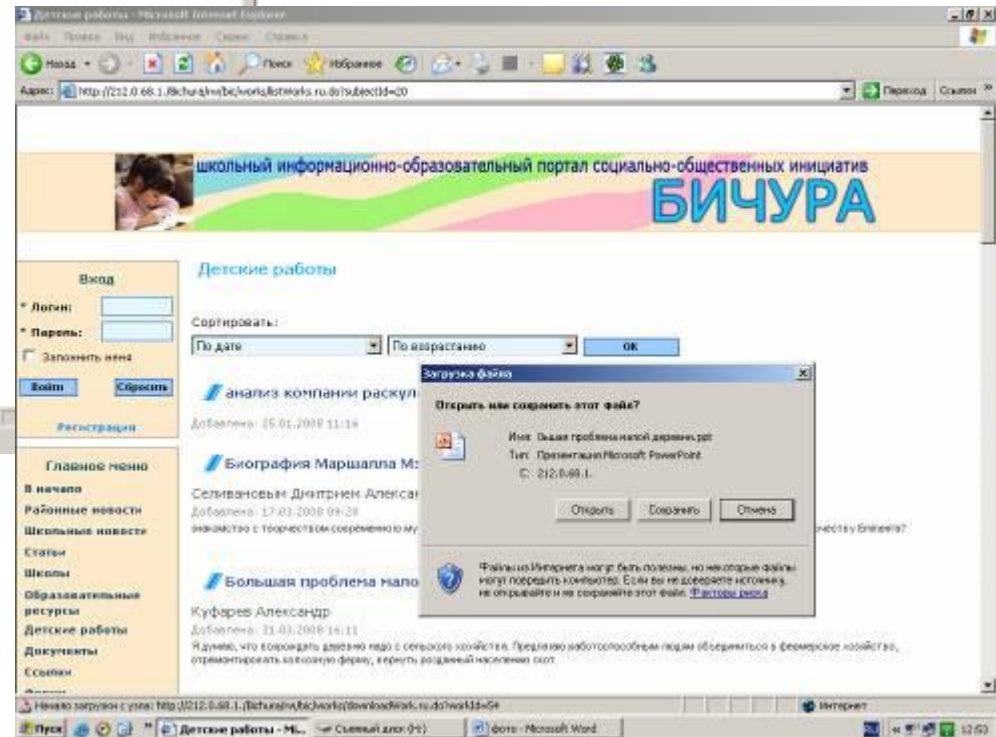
Детские работы - Microsoft Internet Explorer

Файл Правка Вид Избранное Сервис Справка

Назад Поиск Избранное

Адрес: http://212.0.68.1./Bichura/rw/bic/works/listWorks.ru.do?subjectId=20

Переход Ссылки

школьный информационно-образовательный портал социально-общественных инициатив

БИЧУРА

Вход

* Логин:

* Пароль:

Запомнить меня

Войти Сбросить

Регистрация

Главное меню

В начало

Районные новости

Школьные новости

Статьи

Школы

Образовательные ресурсы

Детские работы

Документы

Ссылки

Детские работы

Сортировать:

По дате

По возрастанию

ОК

анализ компании раскул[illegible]

Добавлено: 25.01.2008 11:16

Биография Маршалла Мэ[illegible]

Селивановым Дмитрием Алекса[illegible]

Добавлено: 17.03.2008 09:28

знакомство с творчеством современного му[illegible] честву Бьенета?

Большая проблема мало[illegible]

Куфарев Александр

Добавлено: 31.03.2008 16:11

Я думаю, что возрождать деревню надо с сельского хозяйства. Предлагаю работоспособным людям объединиться в фермерское хозяйство, отремонтировать колхозную ферму, вернуть раздавший население скот

Загрузка файла

Открыть или сохранить этот файл?

Имя: Бьшая проблема малой деревни.ppt

Тип: Презентация Microsoft PowerPoint

С: 212.0.68.1.

Открыть Сохранить Отмена

Файлы из Интернета могут быть полезны, но некоторые файлы могут повредить компьютер. Если вы не доверяете источнику, не открывайте и не сохраняйте этот файл. Факторы риска

Начало загрузки с узла: http://212.0.68.1./Bichura/rw/bic/works/downloadWork.ru.do?workId=54

Интернет

Пуск Детские работы - Mi... Съемный диск (H:) фото - Microsoft Word 12:50